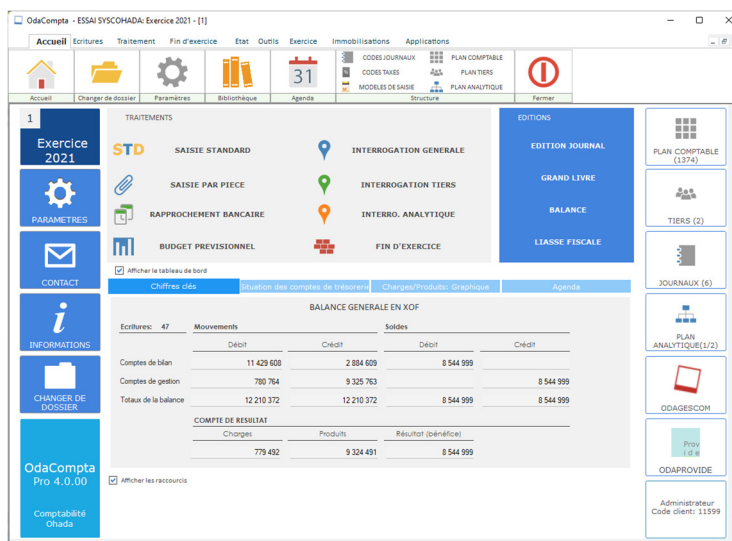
OdaCompta - ESSAI SYSCOHADA: Exercice 2021 - [1]

Accueil Ecritures Traitement Fin d'exercice Etat Outils Exercice Immobilisations Applications

Accueil | Changer de dossier | Paramètres | Bibliothèque | 31 Agenda | CODES JOURNAUX | CODES TAXES | MODELES DE SAISIE | PLAN COMPTABLE | PLAN TIERS | PLAN ANALYTIQUE | Structure | Fermer

1
Exercice 2021

PARAMETRES

CONTACT

INFORMATIONS

CHANGER DE DOSSIER

OdaCompta Pro 4.0.00

Comptabilité Ohada

TRAITEMENTS

STD SAISIE STANDARD
INTERROGATION GENERALE
SAISIE PAR PIECE
INTERROGATION TIERS
RAPPROCHEMENT BANCAIRE
INTERRO. ANALYTIQUE
BUDGET PREVISIONNEL
FIN D'EXERCICE

EDITIONS
EDITION JOURNAL
GRAND LIVRE
BALANCE
LIASSE FISCALE

Afficher le tableau de bord

Chiffres clés | Situation des comptes de trésorerie | Charges/Produits: Graphique | Agenda

BALANCE GENERALE EN XOF

Ecritures: 47

| | Mouvements Débit | Mouvements Crédit | Soldes Débit | Soldes Crédit |
|---|---|---|---|---|
| Comptes de bilan | 11 429 608 | 2 884 609 | 8 544 999 | |
| Comptes de gestion | 780 764 | 9 325 763 | | 8 544 999 |
| Totaux de la balance | 12 210 372 | 12 210 372 | 8 544 999 | 8 544 999 |

COMPTE DE RESULTAT

| Charges | Produits | Résultat (bénéfice) |
|---|---|---|
| 779 492 | 9 324 491 | 8 544 999 |

Afficher les raccourcis

PLAN COMPTABLE (1374)

TIERS (2)

JOURNAUX (6)

PLAN ANALYTIQUE(1/2)

ODAGESCOM

Prov ide
ODAPROVIDE

Administrateur
Code client: 11599